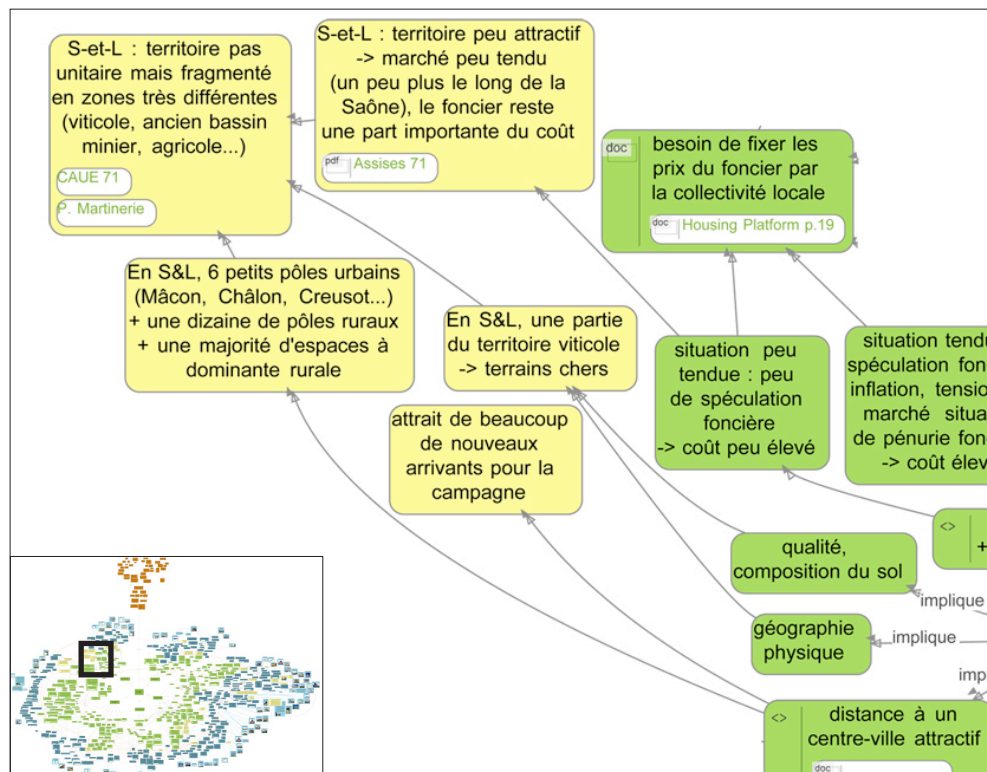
S-et-L : territoire pas unitaire mais fragmenté en zones très différentes (viticole, ancien bassin minier, agricole...)

CAUE 71

P. Martinerie

S-et-L : territoire peu attractif -> marché peu tendu (un peu plus le long de la Saône), le foncier reste une part importante du coût

pdf Assises 71

doc besoin de fixer les prix du foncier par la collectivité locale

doc Housing Platform p.19

En S&L, 6 petits pôles urbains (Mâcon, Châlon, Creusot...) + une dizaine de pôles ruraux + une majorité d'espaces à dominante rurale

En S&L, une partie du territoire viticole -> terrains chers

situation peu tendue : peu de spéculation foncière -> coût peu élevé

situation tendu spéculation fon inflation, tensio marché situa de pénurie fon -> coût élev

attrait de beaucoup de nouveaux arrivants pour la campagne

<> +

qualité, composition du sol

implique

géographie physique

implique

imp

<> distance à un centre-ville attractif

doc